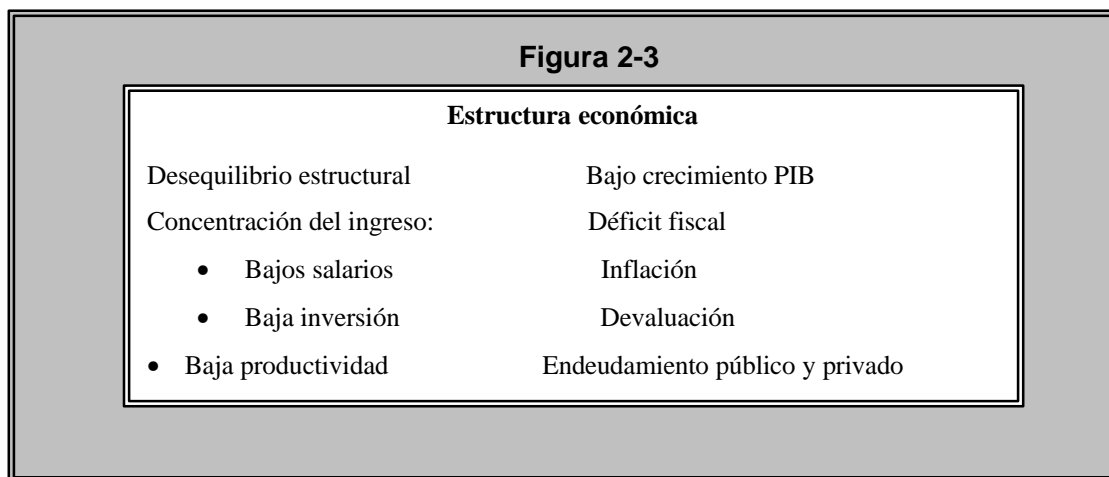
Figura 2-3

Estructura económica

Desequilibrio estructural

Concentración del ingreso:

- Bajos salarios
- Baja inversión
- Baja productividad

Bajo crecimiento PIB

Déficit fiscal

Inflación

Devaluación

Endeudamiento público y privado